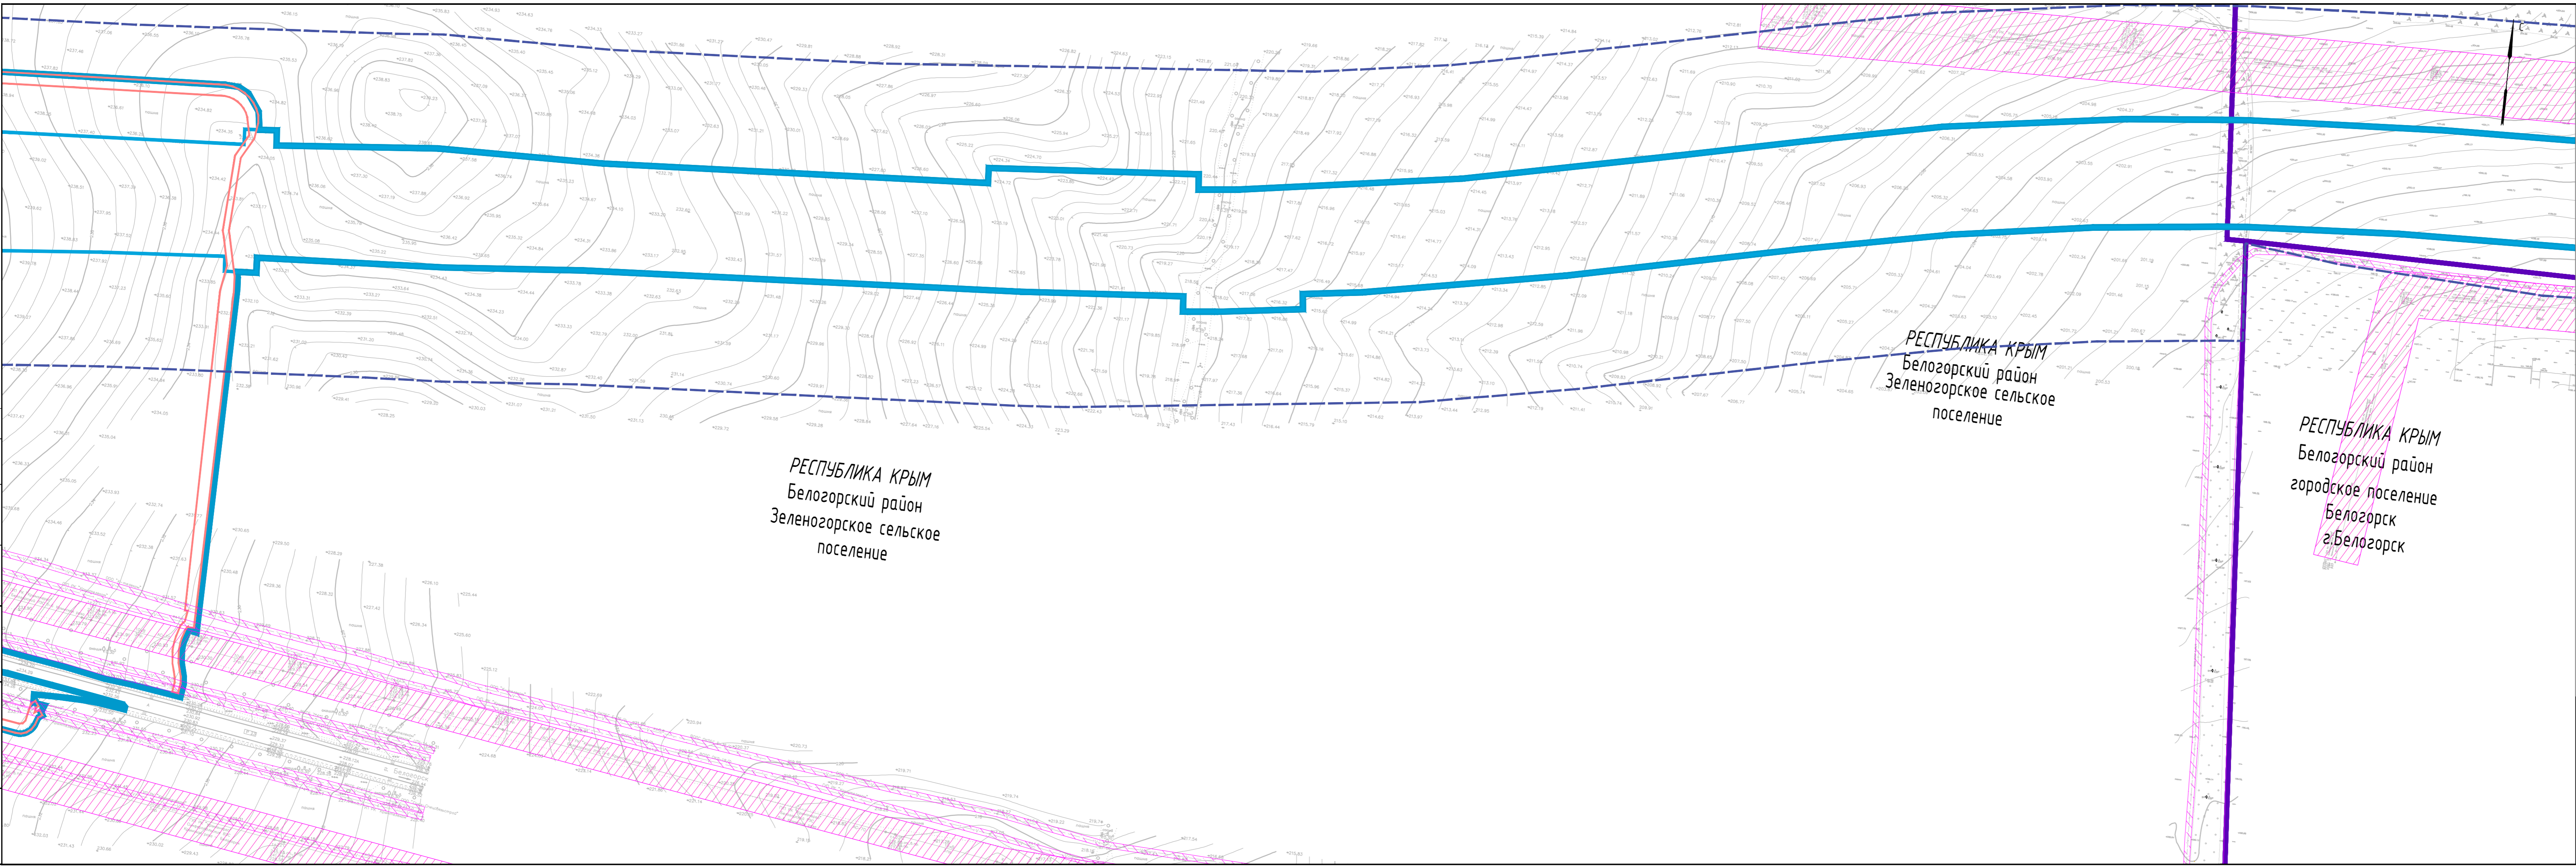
РЕСПУБЛИКА КРЫМ
Белогорский район
Зеленогорское сельское поселение

РЕСПУБЛИКА КРЫМ
Белогорский район
Зеленогорское сельское поселение

РЕСПУБЛИКА КРЫМ
Белогорский район
городское поселение
Белогорск
г.Белогорск